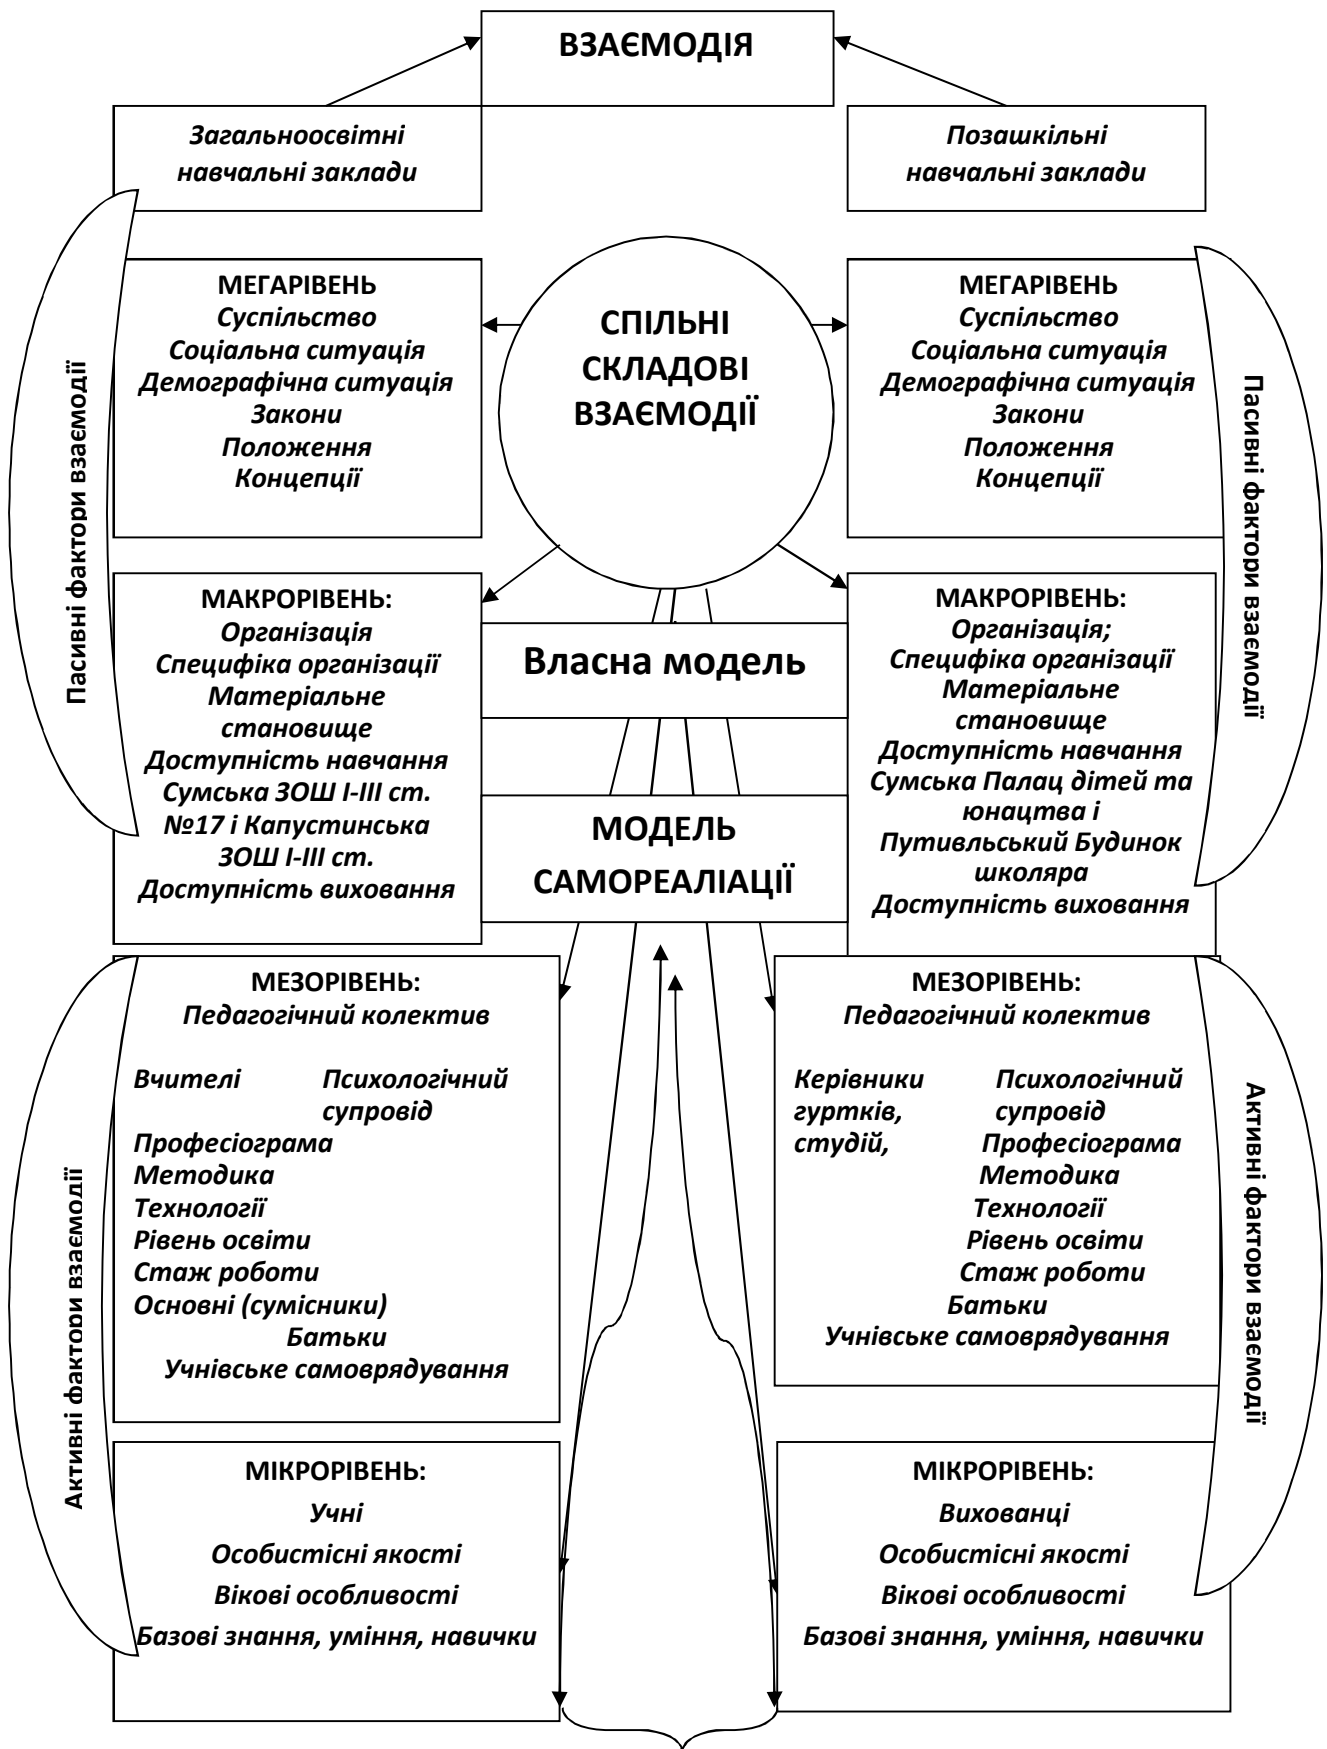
ВЗАЄМОДІЯ

Загальноосвітні навчальні заклади

Позашкільні навчальні заклади

Пасивні фактори взаємодії

МЕГАРІВЕНЬ
Суспільство
Соціальна ситуація
Демографічна ситуація
Закони
Положення
Концепції

СПІЛЬНІ СКЛАДОВІ ВЗАЄМОДІЇ

МЕГАРІВЕНЬ
Суспільство
Соціальна ситуація
Демографічна ситуація
Закони
Положення
Концепції

Пасивні фактори взаємодії

МАКРОРІВЕНЬ:
Організація
Специфіка організації
Матеріальне становище
Доступність навчання
Сумська ЗОШ І-ІІІ ст. №17 і Капустинська ЗОШ І-ІІІ ст.
Доступність виховання

Власна модель

МОДЕЛЬ САМОРЕАЛІАЦІЇ

МАКРОРІВЕНЬ:
Організація;
Специфіка організації
Матеріальне становище
Доступність навчання
Сумська Палац дітей та юнацтва і Путивльський Будинок школяра
Доступність виховання

Активні фактори взаємодії

МЕЗОРІВЕНЬ:
Педагогічний колектив
Вчителі
Психологічний супровід
Професіограма
Методика
Технології
Рівень освіти
Стаж роботи
Основні (сумісники)
Батьки
Учнівське самоврядування

МЕЗОРІВЕНЬ:
Педагогічний колектив
Керівники гуртків, студій,
Психологічний супровід
Професіограма
Методика
Технології
Рівень освіти
Стаж роботи
Батьки
Учнівське самоврядування

Активні фактори взаємодії

МІКРОРІВЕНЬ:
Учні
Особистісні якості
Вікові особливості
Базові знання, уміння, навички

МІКРОРІВЕНЬ:
Вихованці
Особистісні якості
Вікові особливості
Базові знання, уміння, навички